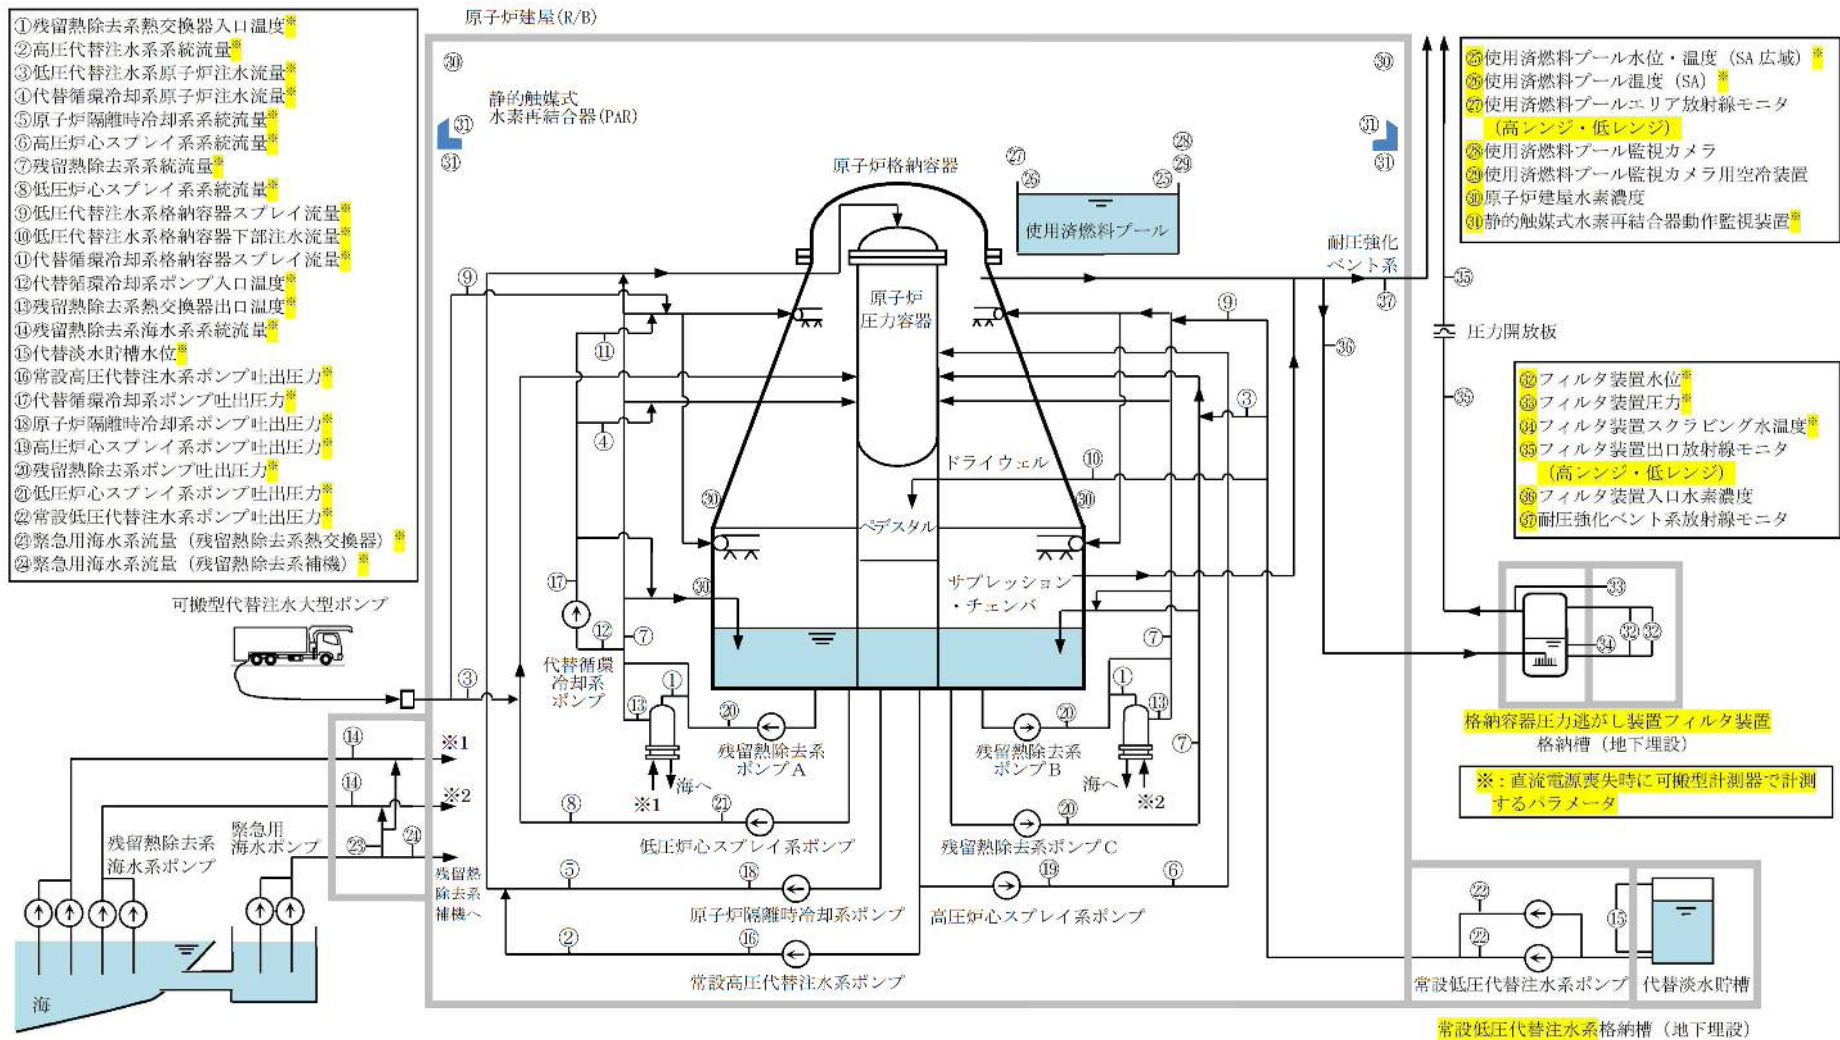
①残留熱除去系熱交換器入口温度※
②高圧代替注水系系統流量※
③低圧代替注水系原子炉注水流量※
④代替循環冷却系原子炉注水流量※
⑤原子炉隔離時冷却系系統流量※
⑥高圧炉心スプレイ系系統流量※
⑦残留熱除去系系統流量※
⑧低圧炉心スプレイ系系統流量※
⑨低圧代替注水系格納容器スプレイ流量※
⑩低圧代替注水系格納容器下部注水流量※
⑪代替循環冷却系格納容器スプレイ流量※
⑫代替循環冷却系ポンプ入口温度※
⑬残留熱除去系熱交換器出口温度※
⑭残留熱除去系海水系系統流量※
⑮代替淡水貯槽水位※
⑯常設高圧代替注水系ポンプ吐出圧力※
⑰代替循環冷却系ポンプ吐出圧力※
⑱原子炉隔離時冷却系ポンプ吐出圧力※
⑲高圧炉心スプレイ系ポンプ吐出圧力※
⑳残留熱除去系ポンプ吐出圧力※
㉑低圧炉心スプレイ系ポンプ吐出圧力※
㉒常設低圧代替注水系ポンプ吐出圧力※
㉓緊急用海水系流量（残留熱除去系熱交換器）※
㉔緊急用海水系流量（残留熱除去系補機）※

原子炉建屋(R/B)

㉕使用済燃料プール水位・温度（SA広域）※
㉖使用済燃料プール温度（SA）※
㉗使用済燃料プールエリア放射線モニタ（高レンジ・低レンジ）
㉘使用済燃料プール監視カメラ
㉙使用済燃料プール監視カメラ用空冷装置
㉚原子炉建屋水素濃度
㉛静的触媒式水素再結合器動作監視装置※

静的触媒式水素再結合器(PAR)
原子炉格納容器
使用済燃料プール
原子炉圧力容器
耐圧強化ベント系
圧力開放板
ドライウェル
ペデスタル
サプレッション・チェンバ

㉜フィルタ装置水位※
㉝フィルタ装置圧力※
㉞フィルタ装置スクラビング水温度※
㉟フィルタ装置出口放射線モニタ（高レンジ・低レンジ）
㊱フィルタ装置入口水素濃度
㊲耐圧強化ベント系放射線モニタ

格納容器圧力逃がし装置フィルタ装置格納槽（地下埋設）

※：直流電源喪失時に可搬型計測器で計測するパラメータ

可搬型代替注水大型ポンプ
代替循環冷却系ポンプ
残留熱除去系ポンプA
残留熱除去系ポンプB
海へ
海へ
※1
※2
※1
※2
低圧炉心スプレイ系ポンプ
残留熱除去系ポンプC
原子炉隔離時冷却系ポンプ
高圧炉心スプレイ系ポンプ
常設高圧代替注水系ポンプ
残留熱除去系海水系ポンプ
緊急用海水ポンプ
残留熱除去系補機へ
海
常設低圧代替注水系ポンプ
代替淡水貯槽
常設低圧代替注水系格納槽（地下埋設）